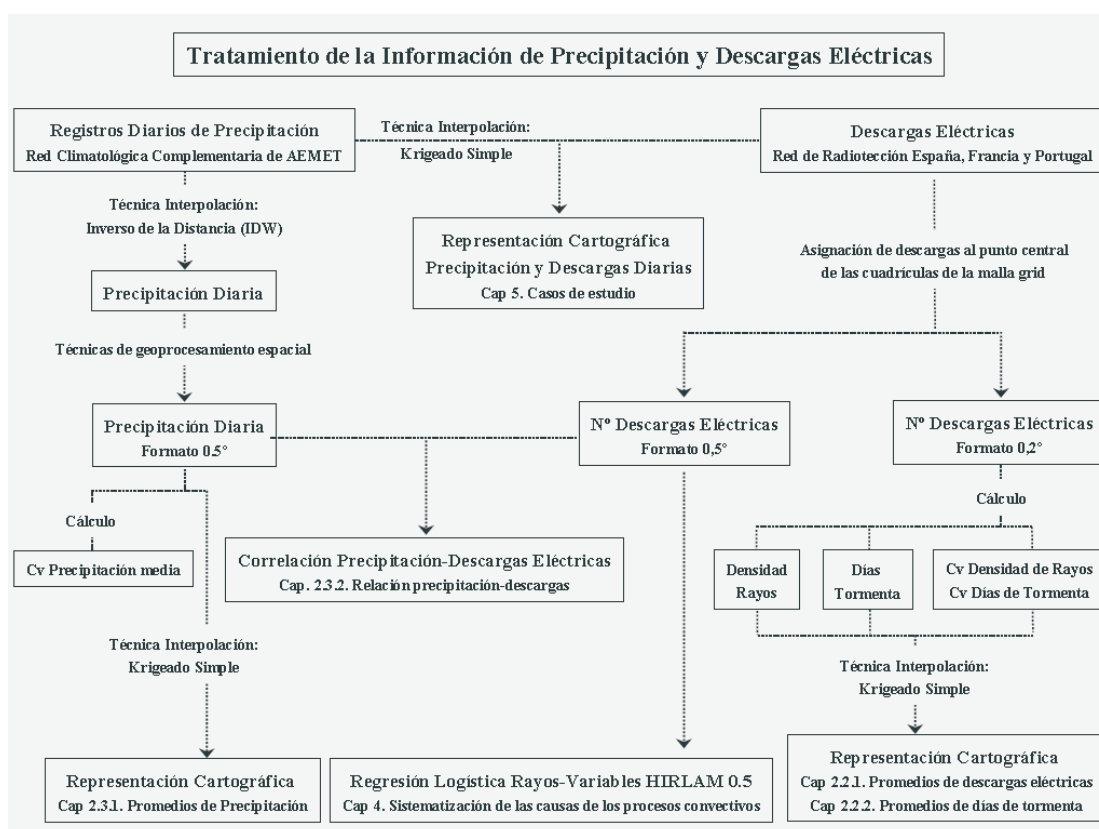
Tratamiento de la Información de Precipitación y Descargas Eléctricas

Registros Diarios de Precipitación
Red Climatológica Complementaria de AEMET

Técnica Interpolación:
Krigeado Simple

Descargas Eléctricas
Red de Radiotección España, Francia y Portugal

Técnica Interpolación:
Inverso de la Distancia (IDW)

Representación Cartográfica
Precipitación y Descargas Diarias
Cap 5. Casos de estudio

Asignación de descargas al punto central de las cuadrículas de la malla grid

Precipitación Diaria

Técnicas de geoprocesamiento espacial

Precipitación Diaria
Formato 0.5°

Nº Descargas Eléctricas
Formato 0,5°

Nº Descargas Eléctricas
Formato 0,2°

Cálculo

Cálculo

Cv Precipitación media

Correlación Precipitación-Descargas Eléctricas
Cap. 2.3.2. Relación precipitación-descargas

Densidad Rayos

Días Tormenta

Cv Densidad de Rayos
Cv Días de Tormenta

Técnica Interpolación:
Krigeado Simple

Técnica Interpolación:
Krigeado Simple

Representación Cartográfica
Cap 2.3.1. Promedios de Precipitación

Regresión Logística Rayos-Variables HIRLAM 0.5
Cap 4. Sistematización de las causas de los procesos convectivos

Representación Cartográfica
Cap 2.2.1. Promedios de descargas eléctricas
Cap 2.2.2. Promedios de días de tormenta